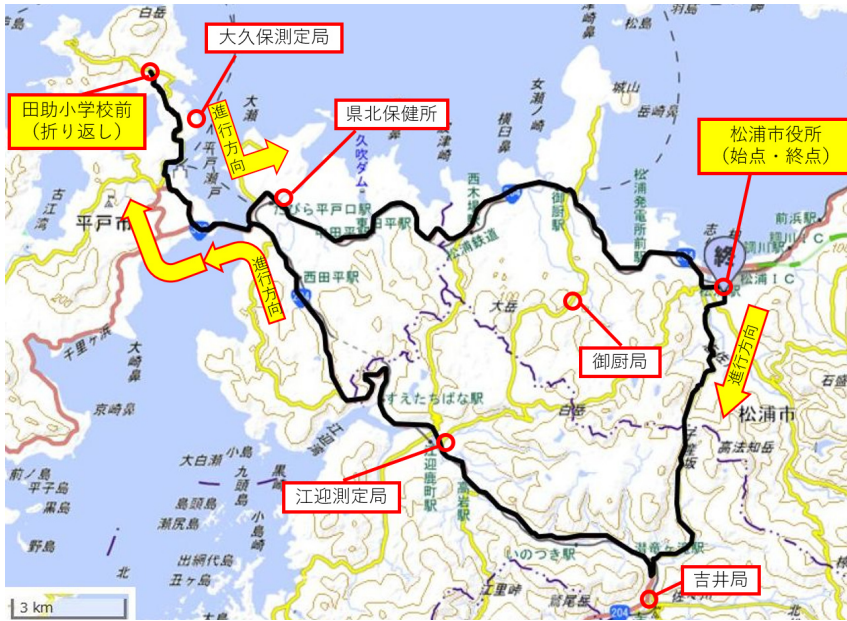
大久保測定局

田助小学校前
(折り返し)

進行方向

県北保健所

松浦市役所
(始点・終点)

進行方向

進行方向

御厨局

江迎測定局

吉井局

白岳
大瀬
平戸瀬戸
古江湾
平戸市
千里ケ浜
大崎
京崎鼻
大白瀬
小島
九頭島
前ノ島
平子島
黒島
島頭島
測尻島
野島
出網代島
丑ケ島
北
大久保
女瀬ノ崎
横臼鼻
城山
西木場
久吹ダム
たびら平戸口駅
西田平駅
松浦鉄道
御厨駅
松浦発電所前駅
大岳
すえたちばな駅
江迎鹿町駅
いのつき駅
高岩駅
松浦市
松浦IC
志佐
前浜駅
調川駅
高法知岳
石盛
白岳
204
3 km